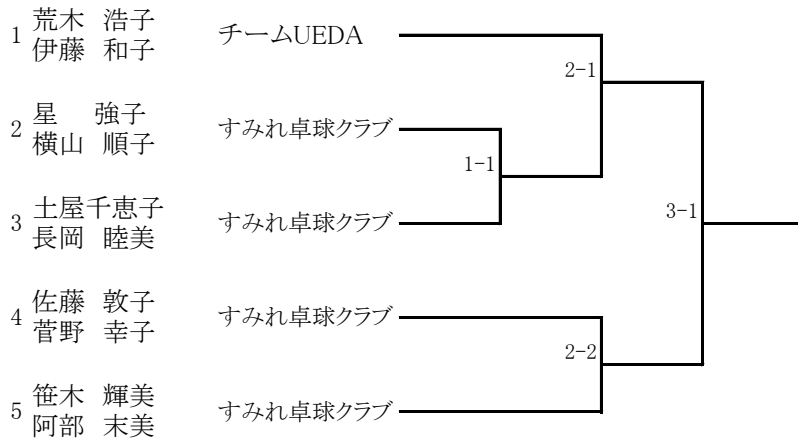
1 荒木 浩子
伊藤 和子
チームUEDA

2 星 強子
横山 順子
すみれ卓球クラブ

3 土屋千恵子
長岡 睦美
すみれ卓球クラブ

4 佐藤 敦子
菅野 幸子
すみれ卓球クラブ

5 笹木 輝美
阿部 末美
すみれ卓球クラブ

1-1
2-1
2-2
3-1